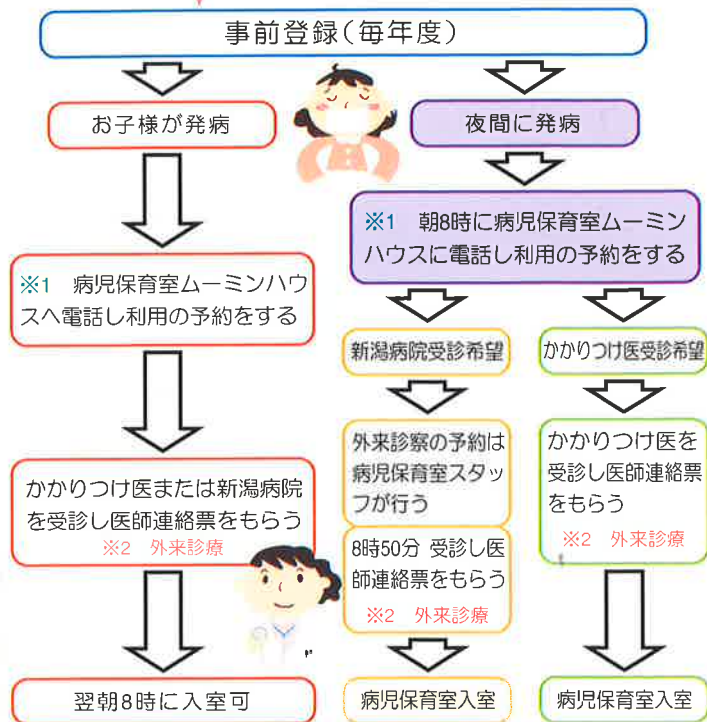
事前登録（毎年度）

お子様が発病

※1　病児保育室ムーミンハウスへ電話し利用の予約をする

かかりつけ医または新潟病院を受診し医師連絡票をもらう
※2　外来診療

翌朝8時に入室可

夜間に発病

※1　朝8時に病児保育室ムーミンハウスに電話し利用の予約をする

新潟病院受診希望

外来診察の予約は病児保育室スタッフが行う

8時50分 受診し医師連絡票をもらう
※2　外来診療

病児保育室入室

かかりつけ医受診希望

かかりつけ医を受診し医師連絡票をもらう
※2　外来診療

病児保育室入室